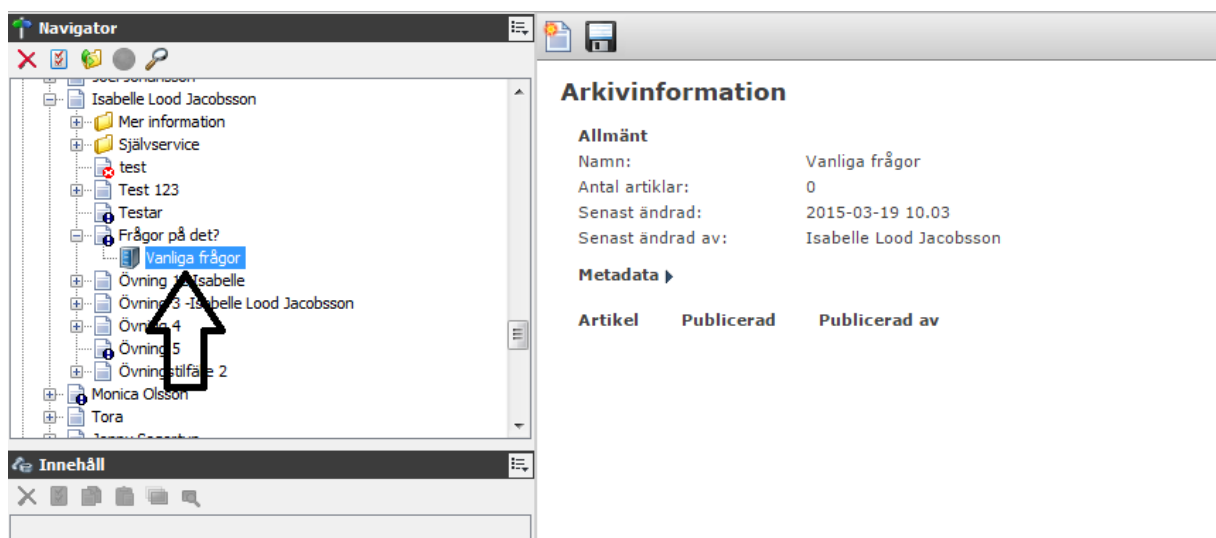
Navigator

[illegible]
Isabelle Lood Jacobsson
Mer information
Självservice
test
Test 123
Testar
Frågor på det?
Vanliga frågor
Övning 1 Isabelle
Övning 3 -Isabelle Lood Jacobsson
Övning 4
Övning 5
Övningstilfälle 2
Monica Olsson
Tora
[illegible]

Innehåll

Arkivinformation

Allmänt
Namn: Vanliga frågor
Antal artiklar: 0
Senast ändrad: 2015-03-19 10.03
Senast ändrad av: Isabelle Lood Jacobsson

Metadata

| Artikel | Publicerad | Publicerad av |
|---|---|---|